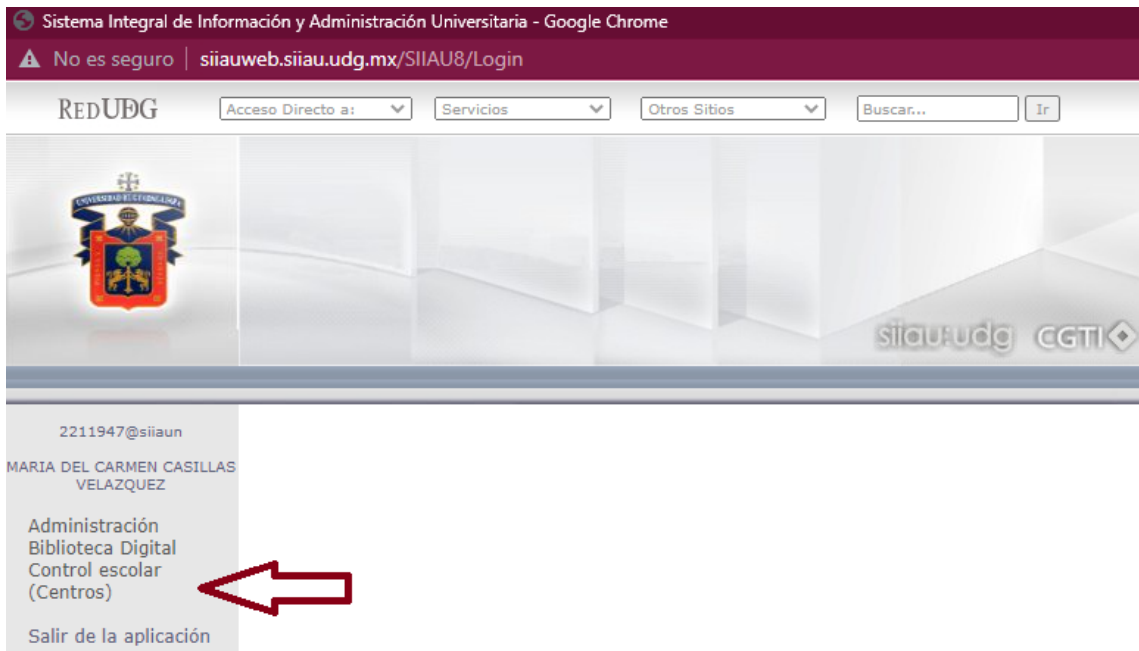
Sistema Integral de Información y Administración Universitaria - Google Chrome

No es seguro | siiauweb.siiau.udg.mx/SIIAU8/Login

REDUDG

Acceso Directo a:

Servicios

Otros Sitios

Buscar...

Ir

UNIVERSIDAD DE GUADALAJARA

siiau:udg CGTI

2211947@siiaun

MARIA DEL CARMEN CASILLAS VELAZQUEZ

Administración
Biblioteca Digital
Control escolar (Centros)

Salir de la aplicación